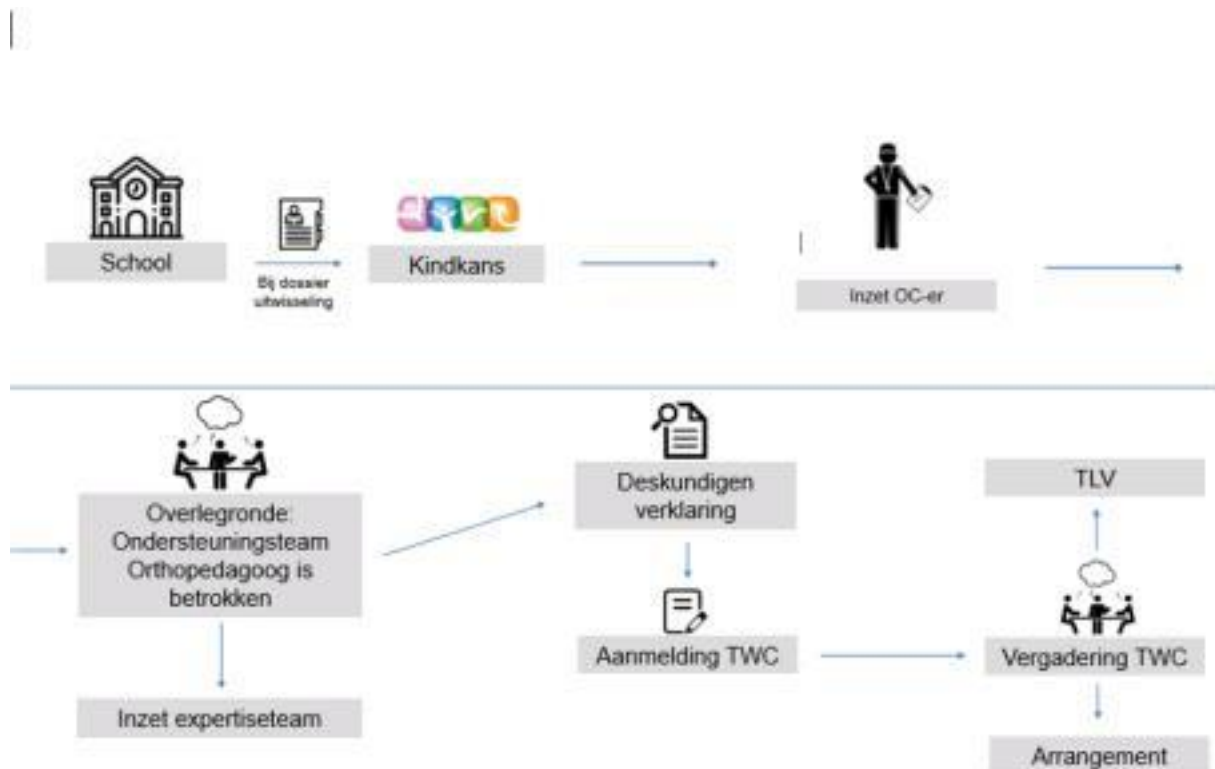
School

Bij dossier uitwisseling

Kindkans

Inzet OC-er

Overlegronde: Ondersteuningsteam Orthopedagoog is betrokken

Inzet expertiseteam

Deskundigen verklaring

Aanmelding TWC

TLV

Vergadering TWC

Arrangement